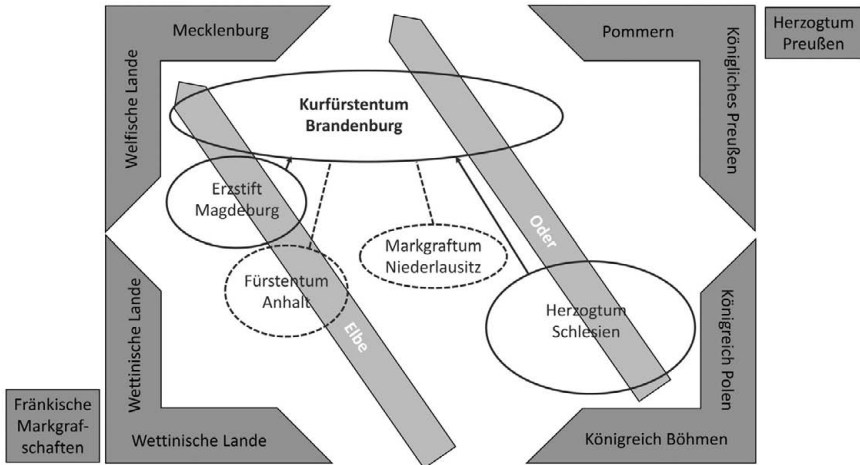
Mecklenburg

Welfische Lande

Pommern

Königliches Preußen

Herzogtum Preußen

Kurfürstentum Brandenburg

Erzstift Magdeburg

Markgraftum Niederlausitz

Oder

Fürstentum Anhalt

Elbe

Herzogtum Schlesien

Wettinische Lande

Königreich Polen

Fränkische Markgrafschaften

Wettinische Lande

Königreich Böhmen